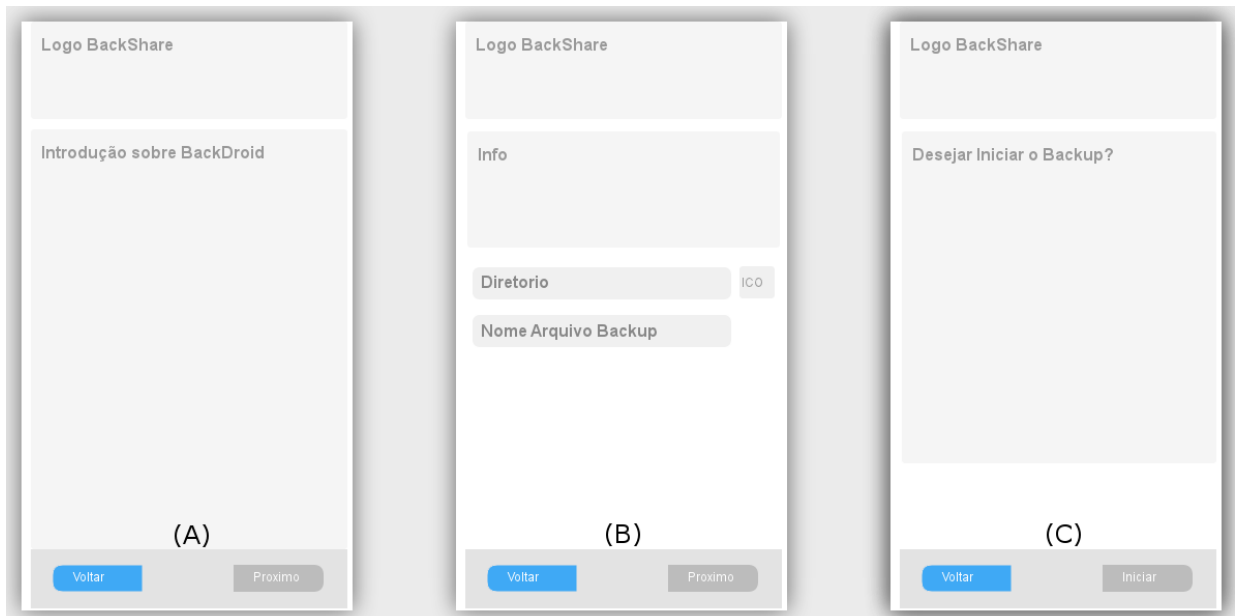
Logo BackShare

Introdução sobre BackDroid

(A)

Voltar

Proximo

Logo BackShare

Info

Diretorio

ICO

Nome Arquivo Backup

(B)

Voltar

Proximo

Logo BackShare

Desejar Iniciar o Backup?

(C)

Voltar

Iniciar